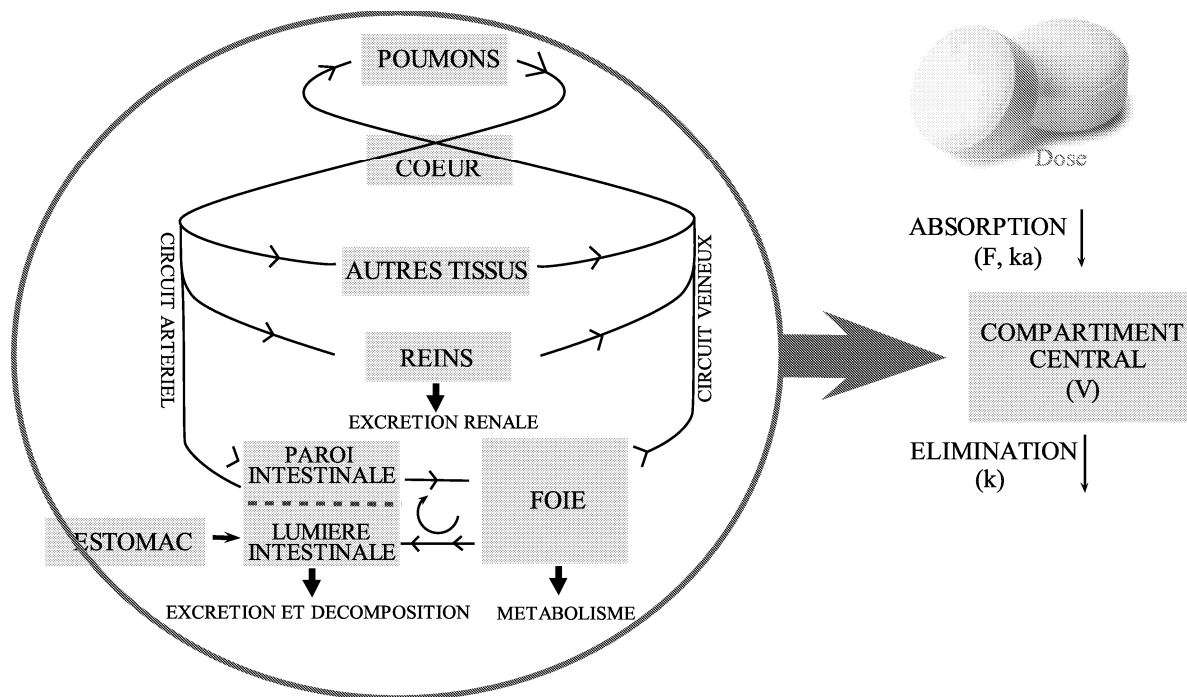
POUMONS

COEUR

CIRCUIT ARTERIEL

CIRCUIT VEINEUX

AUTRES TISSUS

REINS

EXCRETION RENALE

PAROI INTESTINALE

LUMIERE INTESTINALE

FOIE

ESTOMAC

EXCRETION ET DECOMPOSITION

METABOLISME

Dose

ABSORPTION (F, ka)

COMPARTIMENT CENTRAL (V)

ELIMINATION (k)